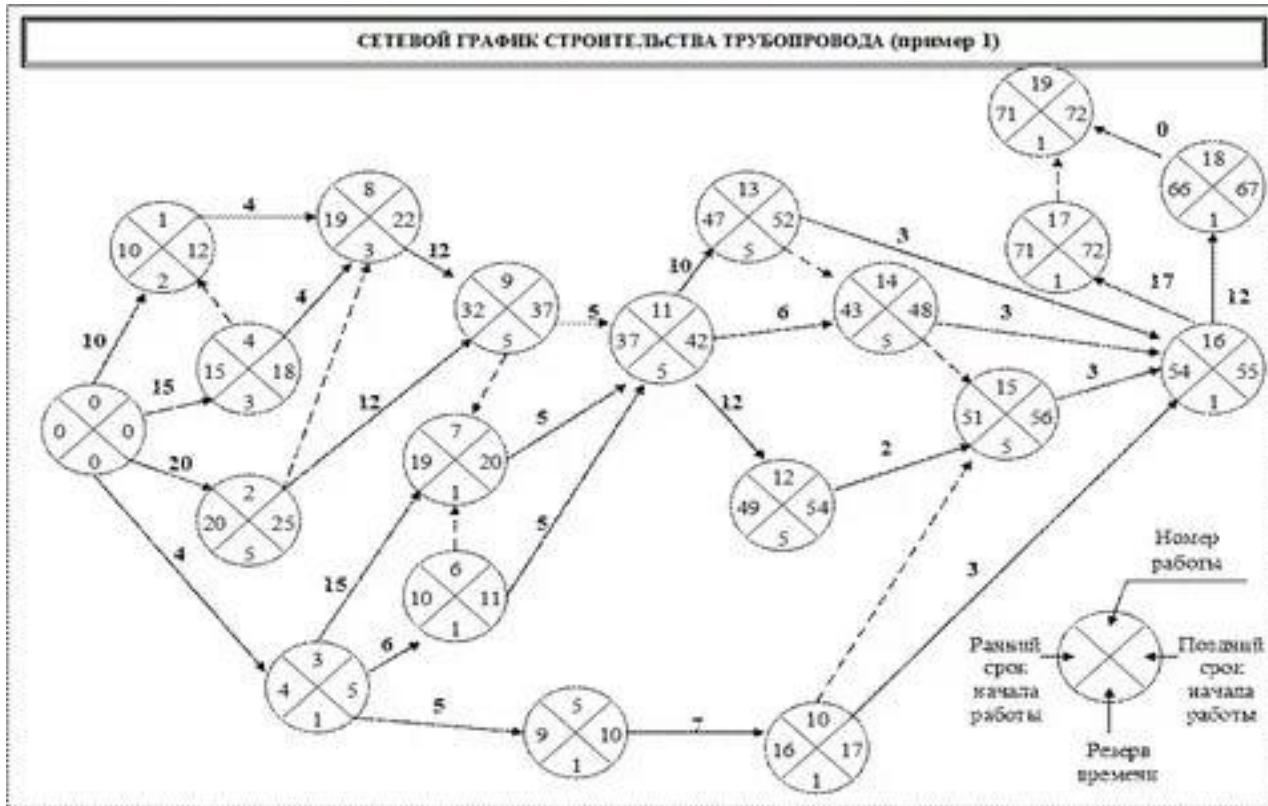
СЕТЕВОЙ ГРАФИК СТРОИТЕЛЬСТВА ТРУБОПРОВОДА (пример 1)

0 0 0 0
10
15
20
4
1 10 12 2
4 15 18 3
2 20 25 5
3 4 5 1
4
4
8 19 22 3
12
12
9 32 37 5
15
6
5
7 19 20 1
6 10 11 1
5
5
5 9 10 1
7
10 16 17 1
5
11 37 42 5
10
6
12
13 47 52 5
14 43 48 5
12 49 54 5
2
15 51 56 5
3
3
3
3
16 54 55 1
17
12
17 71 72 1
18 66 67 1
0
19 71 72 1

Номер работы
Ранний срок начала работы
Поздний срок начала уаботы
Резерв времени